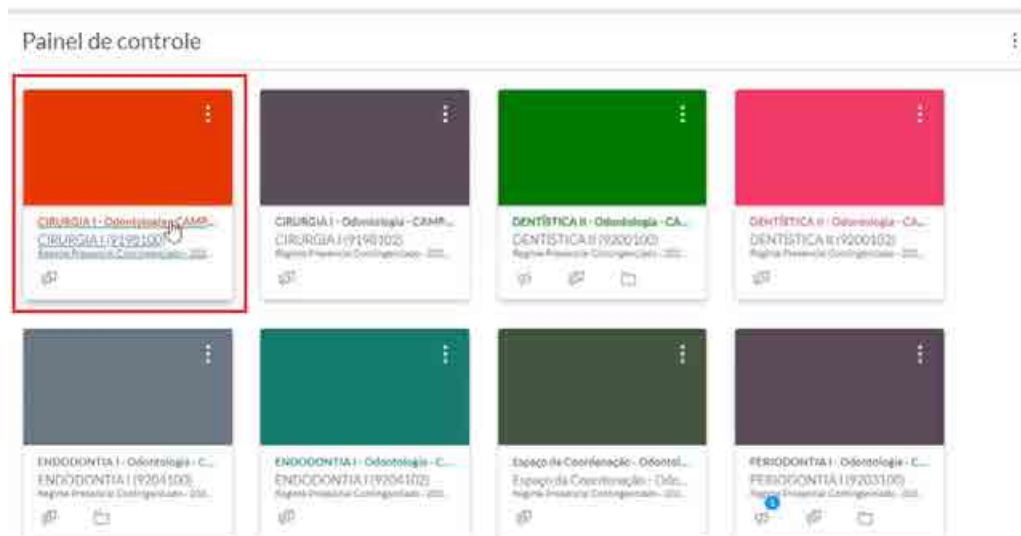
Painel de controle

CIRURGIA I - Odontologia CAMP...
CIRURGIA I (9198100)
Regime Presencial Contingenciado - 202...

CIRURGIA I - Odontologia - CAMP...
CIRURGIA I (9198102)
Regime Presencial Contingenciado - 202...

DENTÍSTICA II - Odontologia - CA...
DENTÍSTICA II (9200100)
Regime Presencial Contingenciado - 202...

DENTÍSTICA II - Odontologia - CA...
DENTÍSTICA II (9200102)
Regime Presencial Contingenciado - 202...

ENDODONTIA I - Odontologia - C...
ENDODONTIA I (9204100)
Regime Presencial Contingenciado - 202...

ENDODONTIA I - Odontologia - C...
ENDODONTIA I (9204102)
Regime Presencial Contingenciado - 202...

Espaço da Coordenação - Odontol...
Espaço da Coordenação - Odo...
Regime Presencial Contingenciado - 202...

PERIODONTIA I - Odontologia - C...
PERIODONTIA I (9203100)
Regime Presencial Contingenciado - 202...
1